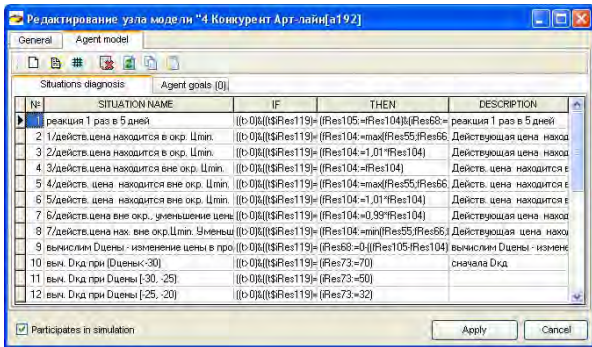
Редактирование узла модели "4 Конкурент Арт-лайн[а192]

General | Agent model

Situations diagnosis | Agent goals (0)

| № | SITUATION NAME | IF | THEN | DESCRIPTION |
|---|---|---|---|---|
| 1 | реакция 1 раз в 5 дней | ((t>0)&((t$lRes119)= | {fRes105:=fRes104}&{fRes68:= | реакция 1 раз в 5 дней |
| 2 | 1/действ.цена находится в окр. Umin. | ((t>0)&((t$lRes119)= | {fRes104:=max(fRes55;fRes66, | Действующая цена наход |
| 3 | 2/действ.цена находится в окр. Umin. | ((t>0)&((t$lRes119)= | {fRes104:=1,01*fRes104} | Действующая цена наход |
| 4 | 3/действ.цена находится вне окр. Umin. | ((t>0)&((t$lRes119)= | {fRes104:=fRes104} | Действ. цена находится в |
| 5 | 4/действ. цена находится вне окр. Umin. | ((t>0)&((t$lRes119)= | {fRes104:=max(fRes55;fRes66, | Действ. цена находится в |
| 6 | 5/действ. цена находится вне окр. Umin. | ((t>0)&((t$lRes119)= | {fRes104:=1,01*fRes104} | Действ. цена находится в |
| 7 | 6/действ.цена вне окр., уменьшение цены | ((t>0)&((t$lRes119)= | {fRes104:=0,99*fRes104} | Действ. цена находится в |
| 8 | 7/действ.цена нах. вне окр.Umin. Уменьш | ((t>0)&((t$lRes119)= | {fRes104:=min(fRes55;fRes66, | Действующая цена наход |
| 9 | вычислим Dцены - изменение цены в про | ((t>0)&((t$lRes119)= | {fRes68:=0-((fRes105-fRes104) | вычислим Dцены - измене |
| 10 | выч. Dкд при Dцены<-30 | ((t>0)&((t$lRes119)= | {fRes73:=70} | сначала Dкд |
| 11 | выч. Dкд при Dцены [-30, -25) | ((t>0)&((t$lRes119)= | {fRes73:=50} | |
| 12 | выч. Dкд при Dцены [-25, -20) | ((t>0)&((t$lRes119)= | {fRes73:=32} | |

Participates in simulation

Apply | Cancel